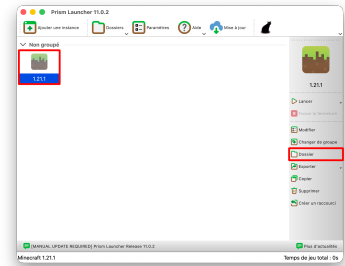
Prism Launcher 11.0.2

Ajouter une instance

Dossiers

Paramètres

Aide

Mise à jour

Non groupé

1.21.1

1.21.1

Lancer

Tuer le processus

Modifier

Changer de groupe

Dossier

Exporter

Copier

Supprimer

Créer un raccourci

[MANUAL UPDATE REQUIRED] Prism Launcher Release 11.0.2

Plus d'actualités

Minecraft 1.21.1

Temps de jeu total : 0s